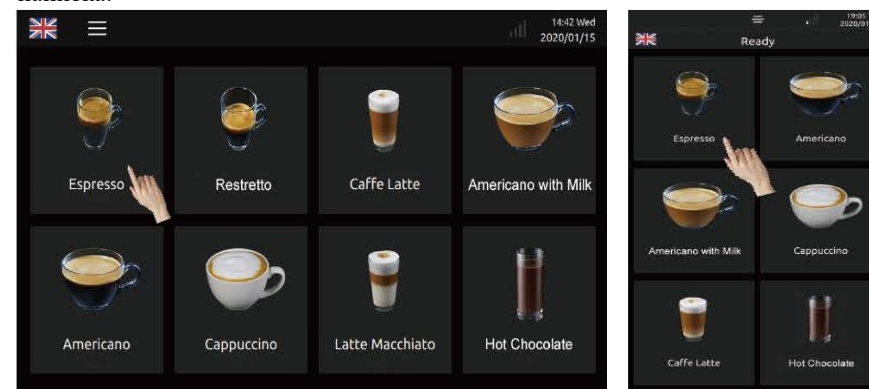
14:42 Wed
2020/01/15

Espresso

Restretto

Caffe Latte

Americano with Milk

Americano

Cappuccino

Latte Macchiato

Hot Chocolate

19:05
2020/01

Ready

Espresso

Americano

Americano with Milk

Cappuccino

Caffe Latte

Hot Chocolate